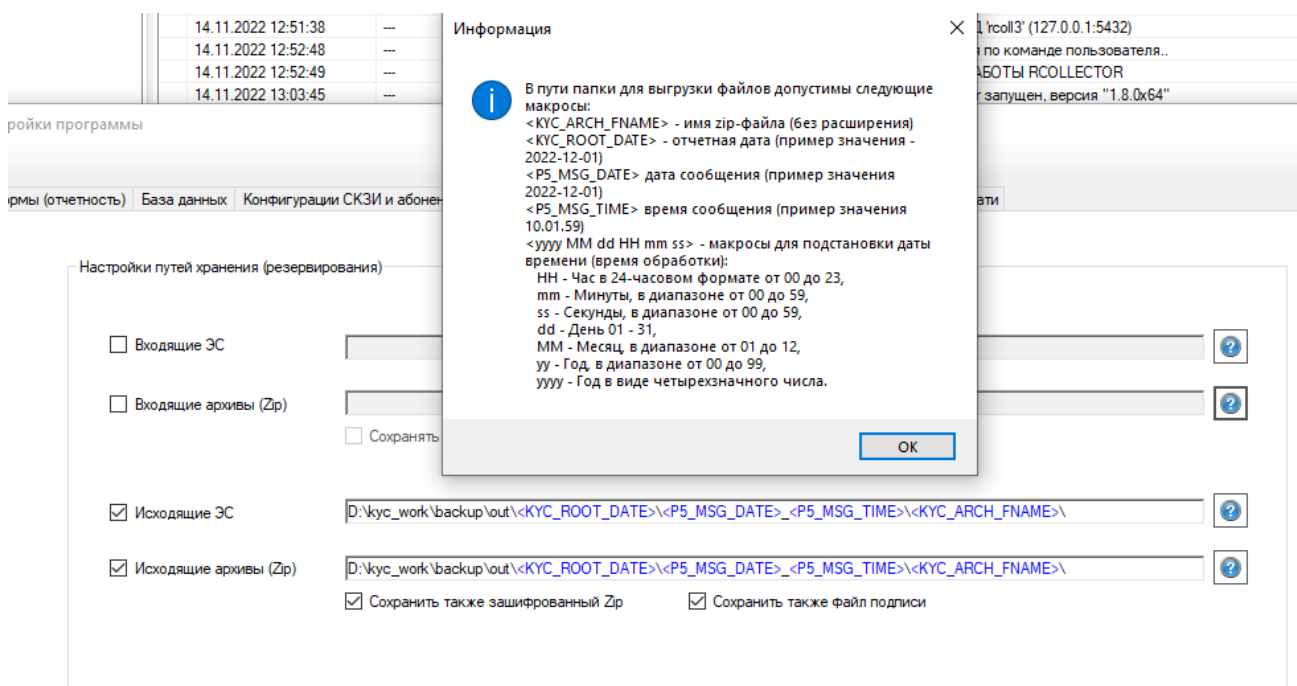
14.11.2022 12:51:38 --- 1 'rcoll3' (127.0.0.1:5432)
14.11.2022 12:52:48 --- а по команде пользователя..
14.11.2022 12:52:49 --- АБОТЫ RCOLLECTOR
14.11.2022 13:03:45 --- r запущен, версия "1.8.0x64"

ройки программы

рмы (отчетность) | База данных | Конфигурации СКЗИ и абонен | ати

Информация

В пути папки для выгрузки файлов допустимы следующие макросы:
<KYC_ARCH_FNAME> - имя zip-файла (без расширения)
<KYC_ROOT_DATE> - отчетная дата (пример значения - 2022-12-01)
<P5_MSG_DATE> дата сообщения (пример значения 2022-12-01)
<P5_MSG_TIME> время сообщения (пример значения 10.01.59)
<yyyy MM dd HH mm ss> - макросы для подстановки даты времени (время обработки):
HH - Час в 24-часовом формате от 00 до 23,
mm - Минуты, в диапазоне от 00 до 59,
ss - Секунды, в диапазоне от 00 до 59,
dd - День 01 - 31,
MM - Месяц, в диапазоне от 01 до 12,
yy - Год, в диапазоне от 00 до 99,
yyyy - Год в виде четырехзначного числа.

OK

Настройки путей хранения (резервирования)

Входящие ЭС

Входящие архивы (Zip)

Сохранять

Исходящие ЭС D:\kyc_work\backup\out\<KYC_ROOT_DATE>\<P5_MSG_DATE>_<P5_MSG_TIME>\<KYC_ARCH_FNAME>\

Исходящие архивы (Zip) D:\kyc_work\backup\out\<KYC_ROOT_DATE>\<P5_MSG_DATE>_<P5_MSG_TIME>\<KYC_ARCH_FNAME>\

Сохранить также зашифрованный Zip Сохранить также файл подписи